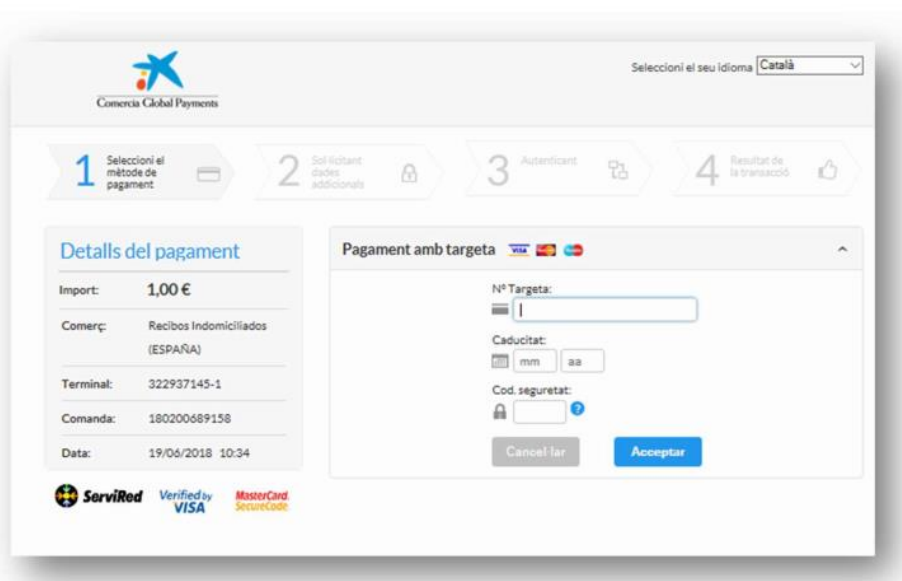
Comercia Global Payments

Seleccioni el seu idioma Català

1 Seleccioni el mètode de pagament

2 Sol·licitant dades addicionals

3 Autenticant

4 Resultat de la transacció

Detalls del pagament

| | |
|---|---|
| Import: | 1,00 € |
| Comerç: | Recibos Indomiciliados (ESPAÑA) |
| Terminal: | 322937145-1 |
| Comanda: | 180200689158 |
| Data: | 19/06/2018 10:34 |

ServiRed Verified by VISA MasterCard. SecureCode.

Pagament amb targeta VISA

Nº Targeta:

Caducitat:

mm aa

Cod. seguretat:

Cancel·lar Acceptar